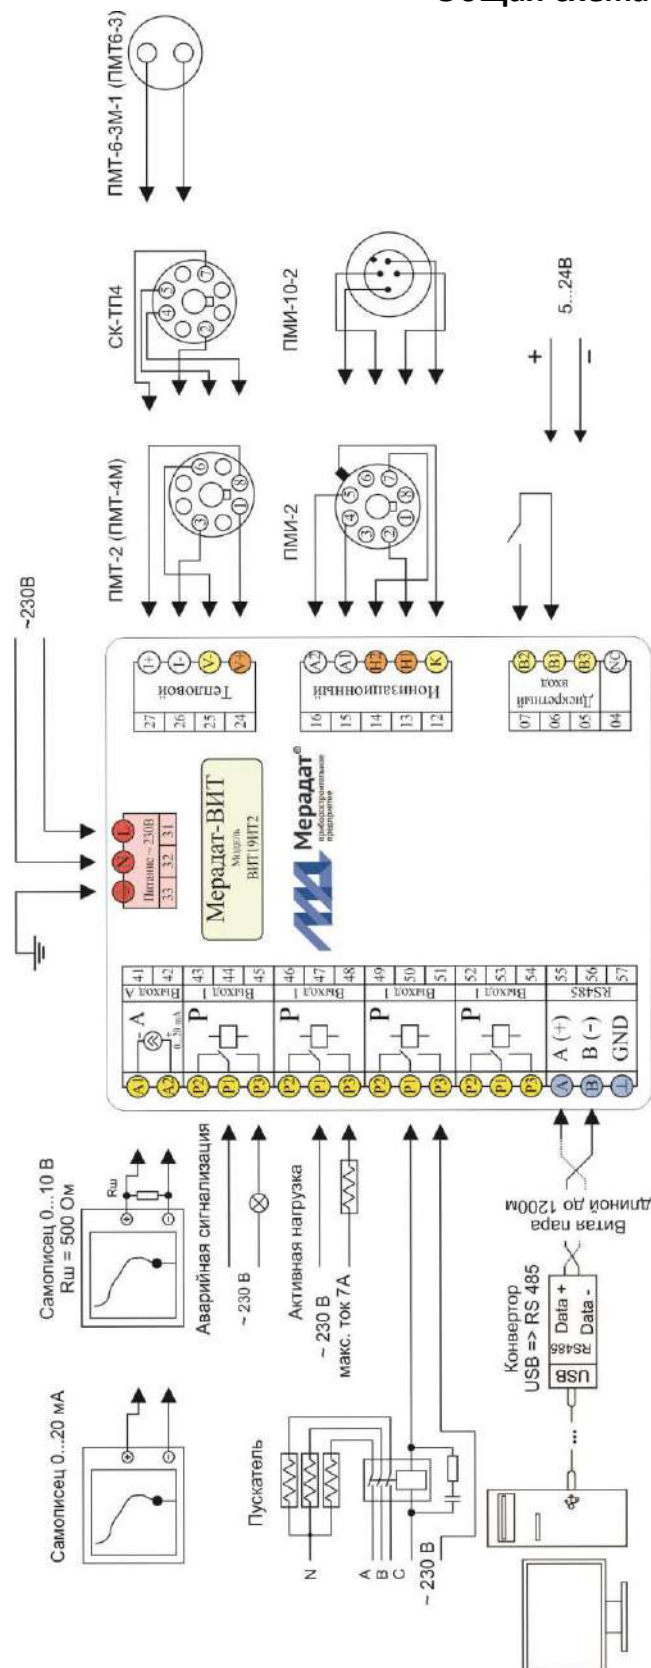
Общая схема

ПМТ-6-3М-1 (ПМТ6-3)

СК-ТП4

ПМИ-10-2

5...24В

+

-

ПМТ-2 (ПМТ-4М)

ПМИ-2

~230В

Тепловой

I+ I- V- V+

27 26 25 24

Ионизационный

A2 A1 H2 H1 K

16 15 14 13 12

Дискретный вход

B2 B1 B3 NC

07 06 05 04

Питание ~230В

33 32 31

Мерадат-ВИТ

Модель ВИТ19ИТ2

Мерадат®

приборостроительное предприятие

A

0...20 mA

Выход A

41 42

P

Выход 1

43 44 45

P

Выход 1

46 47 48

P

Выход 1

49 50 51

P

Выход 1

52 53 54

A (+)

B (-)

GND

RS485

55 56 57

A1 A2 P2 P1 P3 P2 P1 P3 P2 P1 P3 P2 P1 P3 A B

Самописец 0...10 В Rш = 500 Ом

Rш

Самописец 0...20 мА

Аварийная сигнализация

~ 230 В

Активная нагрузка

~ 230 В

макс. ток 7А

Пускатель

N

A

B

C

~ 230 В

Конвертор USB => RS 485

USB

RS485

Data +

Data -

Витая пара длиной до 1200м